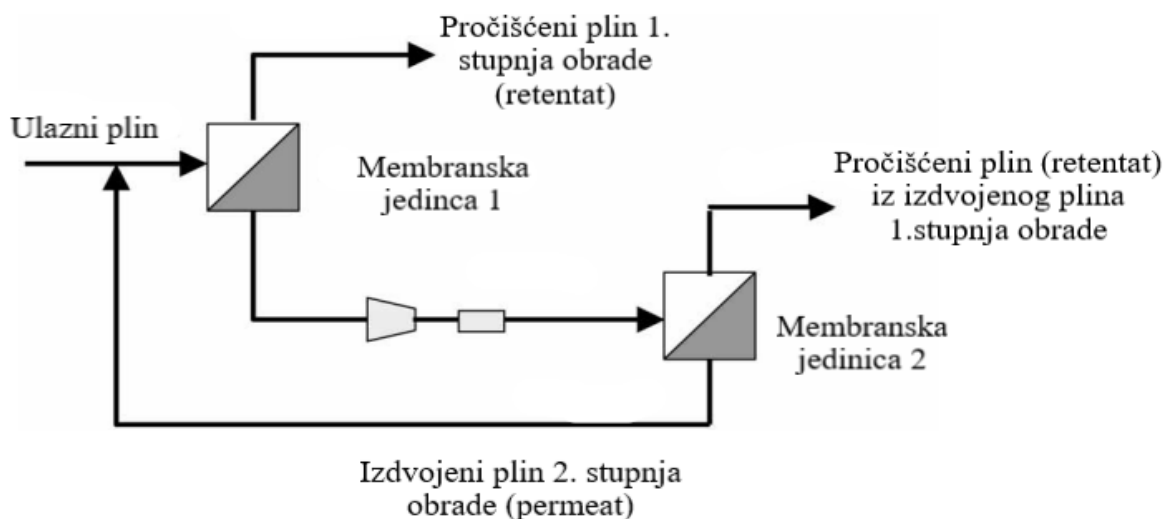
Pročišćeni plin 1. stupnja obrade (retentat)

Ulazni plin

Membranska jedinica 1

Pročišćeni plin (retentat) iz izdvojenog plina 1.stupnja obrade

Membranska jedinica 2

Izdvojeni plin 2. stupnja obrade (permeat)